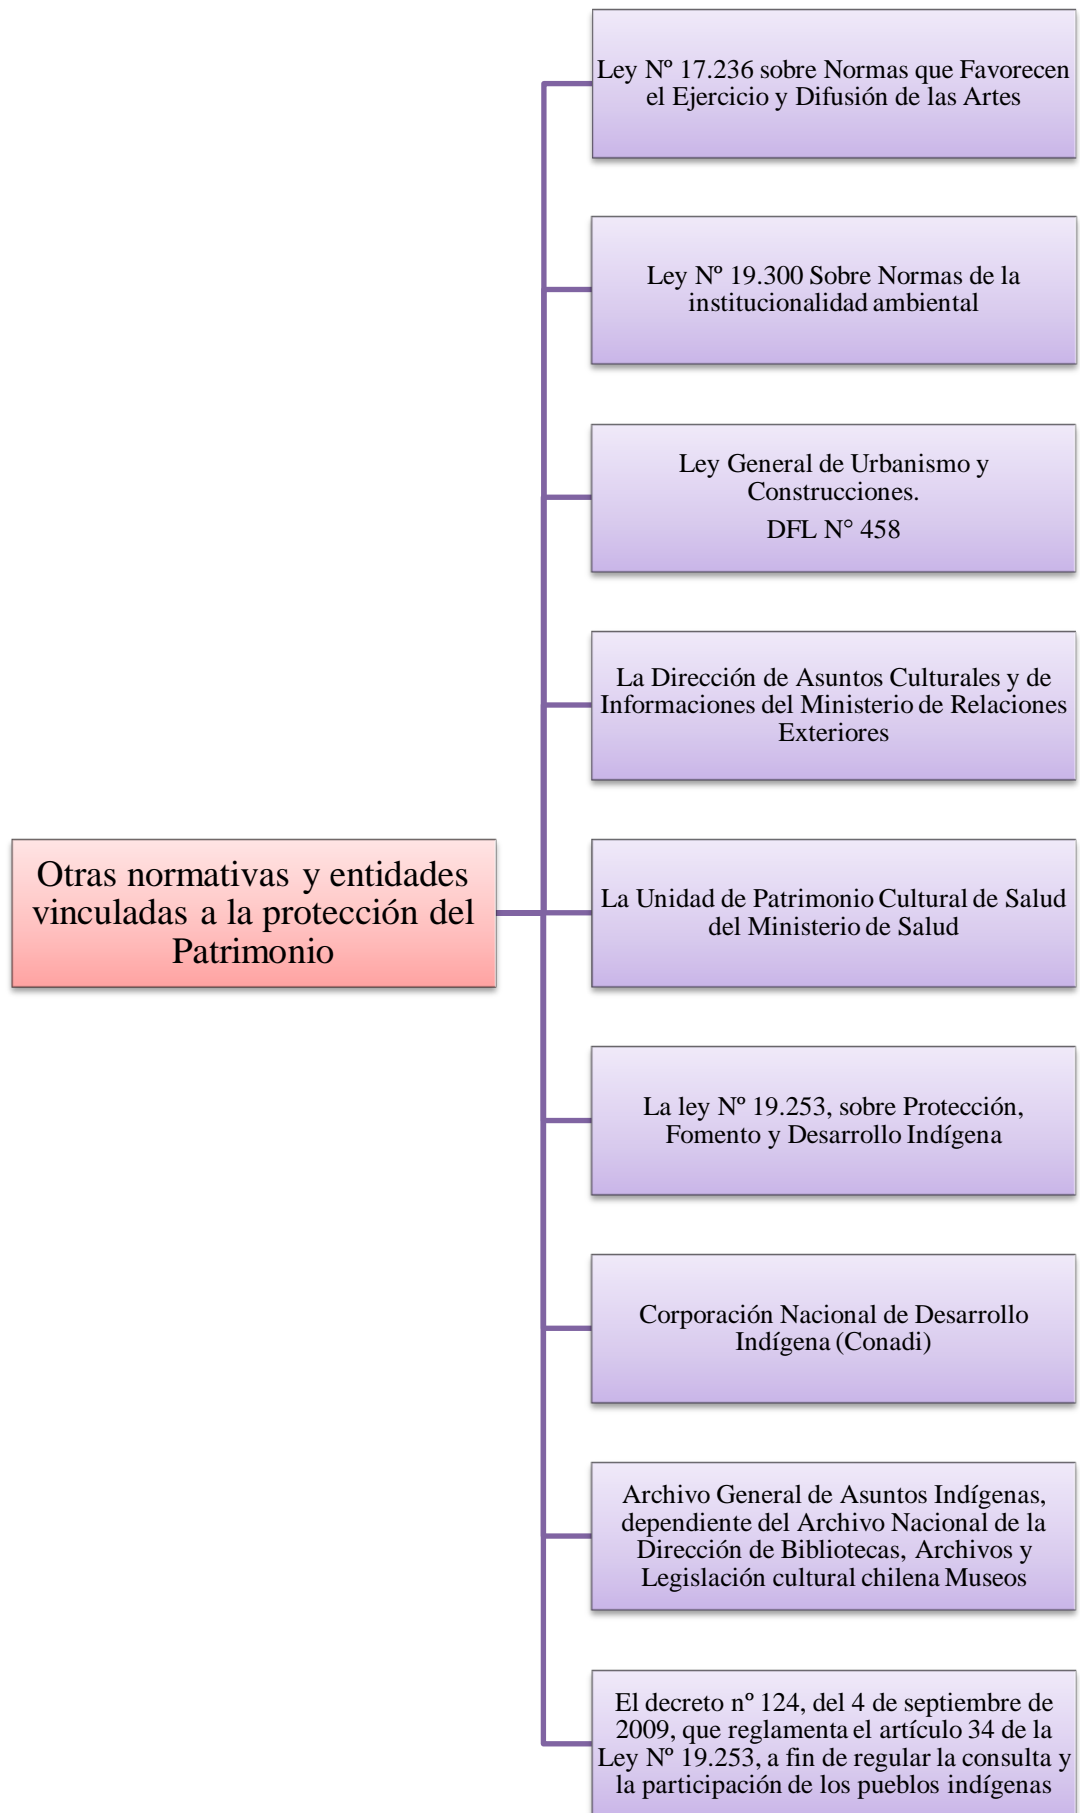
Otras normativas y entidades vinculadas a la protección del Patrimonio

Ley Nº 17.236 sobre Normas que Favorecen el Ejercicio y Difusión de las Artes

Ley Nº 19.300 Sobre Normas de la institucionalidad ambiental

Ley General de Urbanismo y Construcciones.

DFL N° 458

La Dirección de Asuntos Culturales y de Informaciones del Ministerio de Relaciones Exteriores

La Unidad de Patrimonio Cultural de Salud del Ministerio de Salud

La ley Nº 19.253, sobre Protección, Fomento y Desarrollo Indígena

Corporación Nacional de Desarrollo Indígena (Conadi)

Archivo General de Asuntos Indígenas, dependiente del Archivo Nacional de la Dirección de Bibliotecas, Archivos y Legislación cultural chilena Museos

El decreto nº 124, del 4 de septiembre de 2009, que reglamenta el artículo 34 de la Ley Nº 19.253, a fin de regular la consulta y la participación de los pueblos indígenas